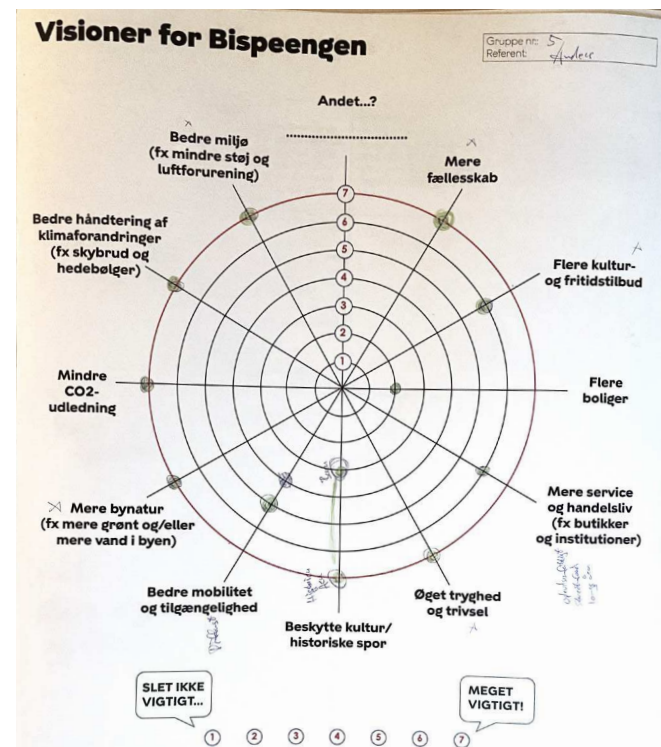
Visioner for Bispeengen

Gruppe nr: 5
Referent: Anders

Andet...?
..............................

Bedre miljø (fx mindre støj og luftforurening)

Mere fællesskab

Bedre håndtering af klimaforandringer (fx skybrud og hedebølger)

Flere kultur- og fritidstilbud

7
6
5
4
3
2
1

Mindre CO2-udledning

Flere boliger

Mere bynatur (fx mere grønt og/eller mere vand i byen)

Mere service og handelsliv (fx butikker og institutioner)

Bedre mobilitet og tilgængelighed

Øget tryghed og trivsel

Beskytte kultur/ historiske spor

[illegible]

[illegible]

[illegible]

SLET IKKE VIGTIGT...

MEGET VIGTIGT!

1 2 3 4 5 6 7